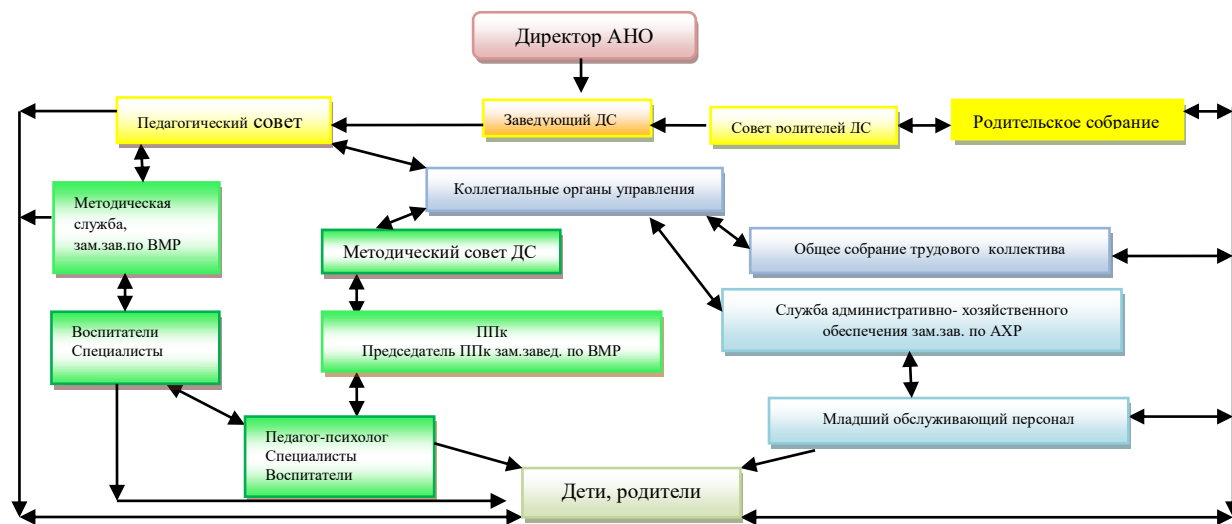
Директор АНО

Педагогический совет

Заведующий ДС

Совет родителей ДС

Родительское собрание

Методическая служба, зам.зав.по ВМР

Коллегиальные органы управления

Методический совет ДС

Общее собрание трудового коллектива

Воспитатели Специалисты

ППк
Председатель ППк зам.завед. по ВМР

Служба административно- хозяйственного обеспечения зам.зав. по АХР

Младший обслуживающий персонал

Педагог-психолог Специалисты Воспитатели

Дети, родители